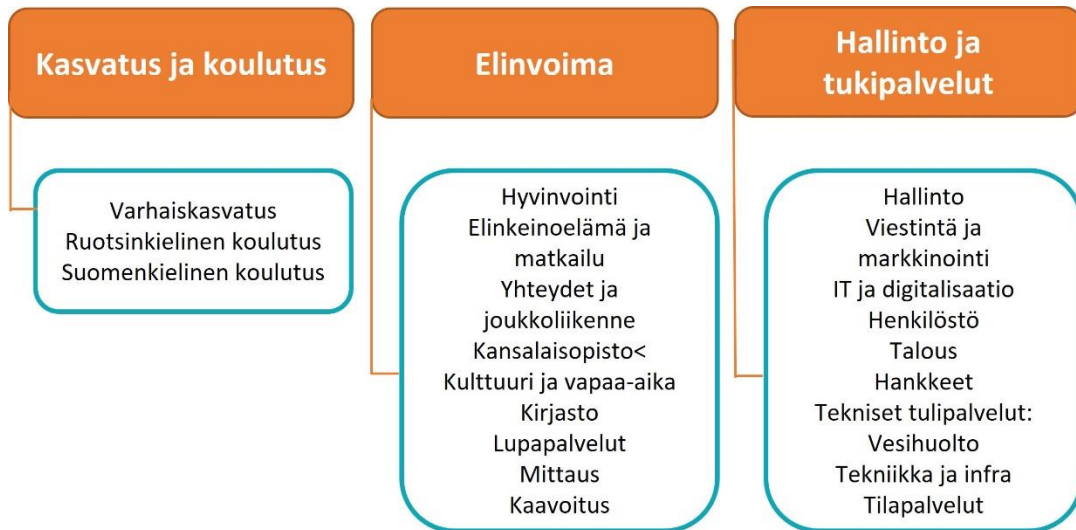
Kasvatus ja koulutus

Varhaiskasvatus
Ruotsinkielinen koulutus
Suomenkielinen koulutus

Elinvoima

Hyvinvointi
Elinkeinoelämä ja matkailu
Yhteydet ja joukkoliikenne
Kansalaisopisto<
Kulttuuri ja vapaa-aika
Kirjasto
Lupapalvelut
Mittaus
Kaavoitus

Hallinto ja tukipalvelut

Hallinto
Viestintä ja markkinointi
IT ja digitalisaatio
Henkilöstö
Talous
Hankkeet
Tekniset tulipalvelut:
Vesihuolto
Tekniikka ja infra
Tilapalvelut